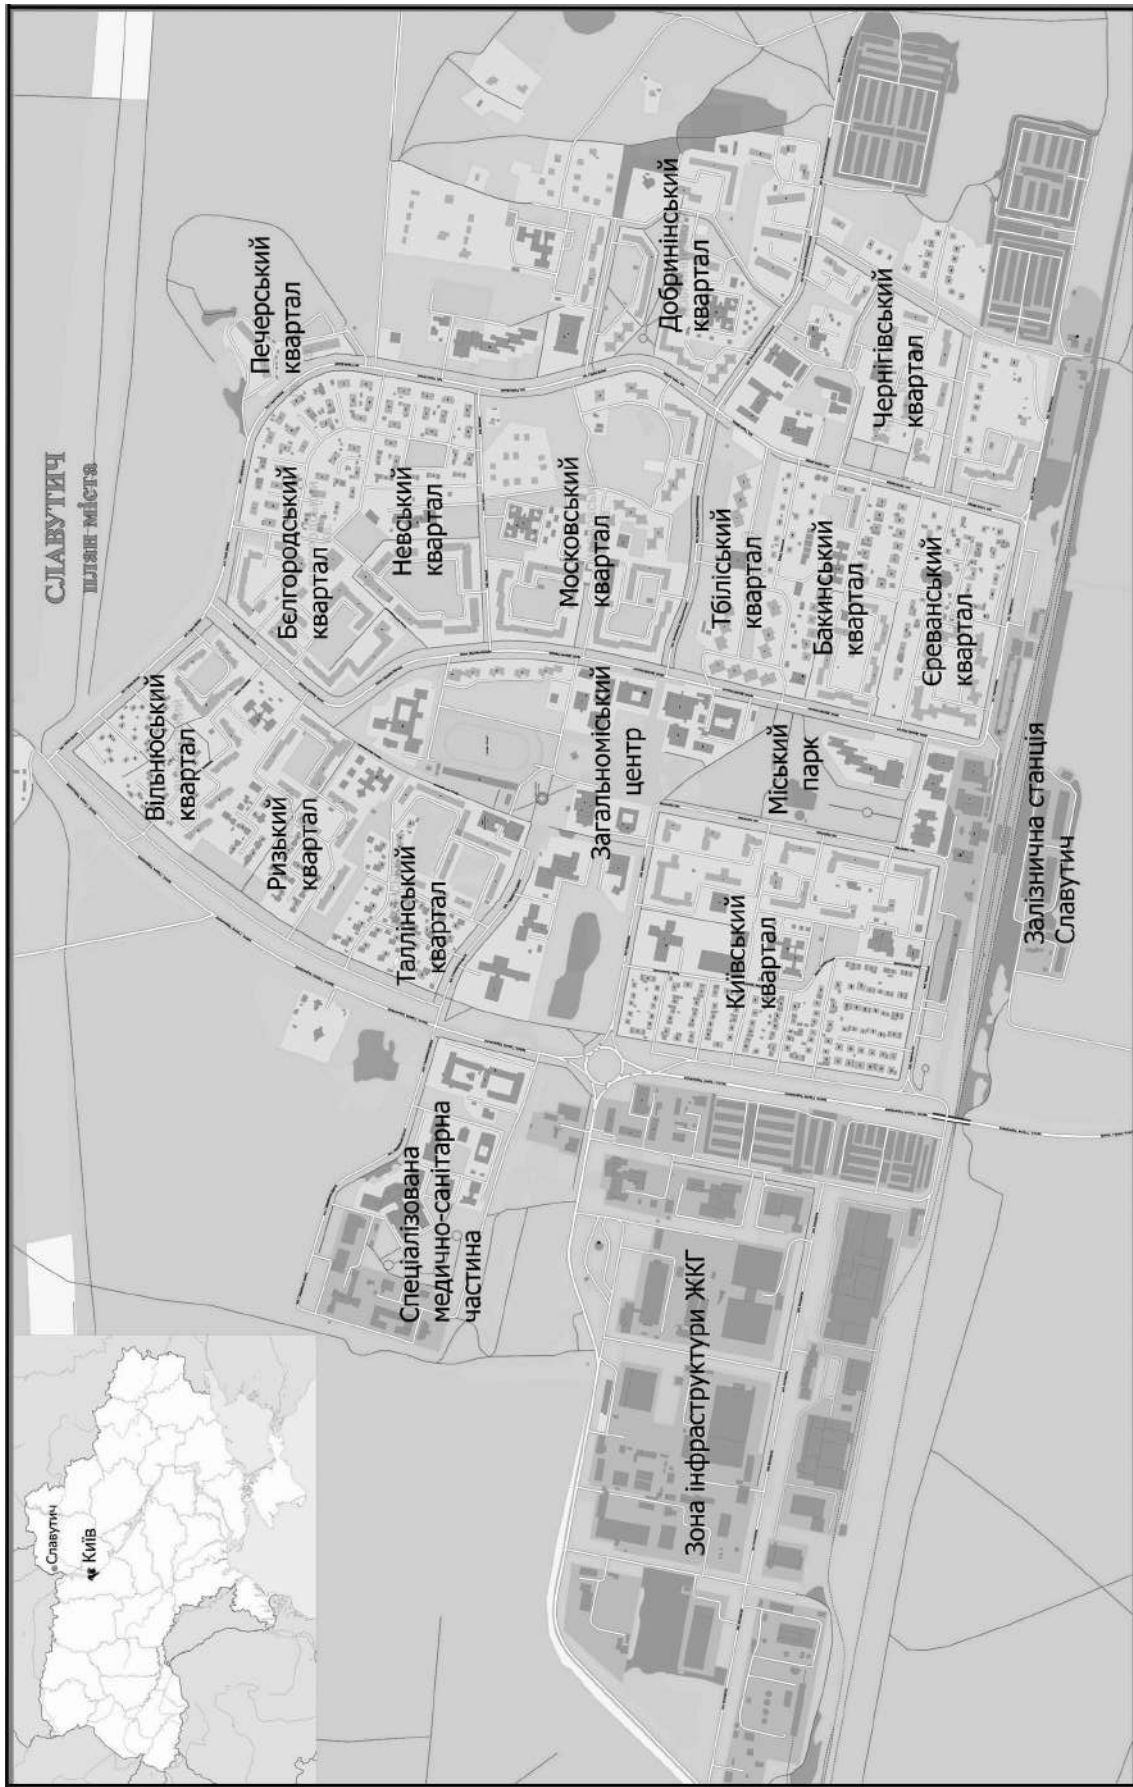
СЛАВУТИЧ
план міста

Печерський квартал
Добринінський квартал
Чернігівський квартал
Белгородський квартал
Невський квартал
Московський квартал
Тбіліський квартал
Бакинський квартал
Єреванський квартал
Вільнюський квартал
Ризький квартал
Таллінський квартал
Загальноміський центр
Міський парк
Київський квартал
Залізнична станція Славутич
Спеціалізована медично-санітарна частина
Зона інфраструктури ЖКГ

Славутич
Київ